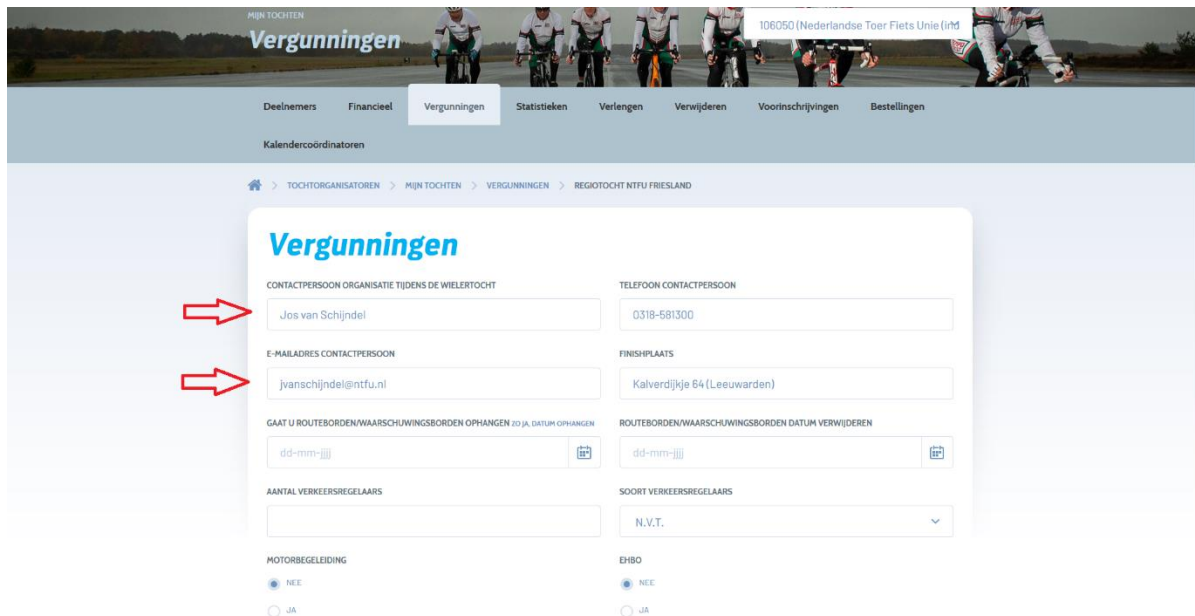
MIJN TOCHTEN
Vergunningen

106050 (Nederlandse Toer Fiets Unie (in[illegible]

Deelnemers Financieel Vergunningen Statistieken Verlengen Verwijderen Voorinschrijvingen Bestellingen
Kalendercoördinatoren

> TOCHTORGANISATOREN > MIJN TOCHTEN > VERGUNNINGEN > REGIOTOCHT NTFU FRIESLAND

Vergunningen

CONTACTPERSOON ORGANISATIE TIJDENS DE WIELERTOCHT
Jos van Schijndel

TELEFOON CONTACTPERSOON
0318-581300

E-MAILADRES CONTACTPERSOON
jvanschijndel@ntfu.nl

FINISHPLAATS
Kalverdijkje 64 (Leeuwarden)

GAAT U ROUTEBORDEN/WAARSCHUWINGSBORDEN OPHANGEN ZO JA, DATUM OPHANGEN
dd-mm-jjjj

ROUTEBORDEN/WAARSCHUWINGSBORDEN DATUM VERWIJDEREN
dd-mm-jjjj

AANTAL VERKEERSREGELAARS

SOORT VERKEERSREGELAARS
N.V.T.

MOTORBEGELEIDING
NEE
JA

EHBO
NEE
JA